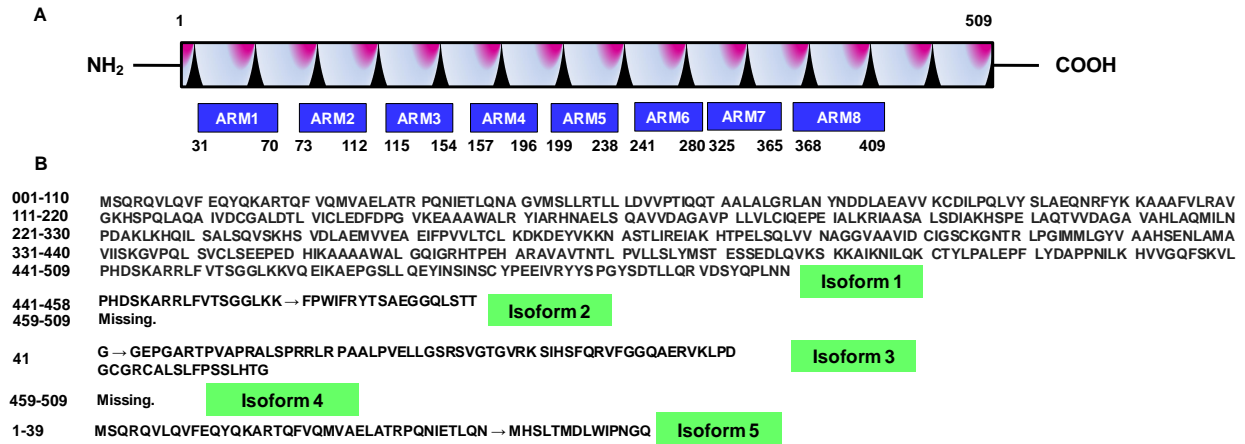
A

1 509

$NH_2$ COOH

ARM1 ARM2 ARM3 ARM4 ARM5 ARM6 ARM7 ARM8

31 70 73 112 115 154 157 196 199 238 241 280 325 365 368 409

B

001-110 MSQRQVLQVF EQYQKARTQF VQMVAELATR PQNIETLQNA GVMSLLRTLL LDVVPTIQQT AALALGRLAN YNDDLAEAVV KCDILPQLVY SLAEQNRFYK KAAAFVLRAV
111-220 GKHSPQLAQA IVDCGALDTL VICLEDFDPG VKEAAAWALR YIARHNAELS QAVVDAGAVP LLVLCIQEPE IALKRIAASA LSDIAKHSPE LAQTVVDAGA VAHLAQMILN
221-330 PDAKLKHQIL SALSQVSKHS VDLAEMVVEA EIFPVVLTCL KDKDEYVKKN ASTLIREIAK HTPELSQLVV NAGGVAAVID CIGSCKGNTR LPGIMMLGYV AAHSENLAMA
331-440 VIISKGVPQL SVCLSEEPED HIKAAAAWAL GQIGRHTPEH ARAVAVTNTL PVLLSLYMST ESSEDLQVKS KKAIKNILQK CTYLPALEPF LYDAPPNILK HVVGQFSKVL
441-509 PHDSKARRLF VTSGGLKKVQ EIKAEPGSLL QEYINSINSC YPEEIVRYYS PGYSDTLLQR VDSYQPLNN Isoform 1

441-458 PHDSKARRLFVTSGGLKK → FPWIFRYTSAEGGQLSTT Isoform 2
459-509 Missing.

41 G → GEPGARTPVAPRALSPRRLR PAALPVELLGSRSVGTGVRK SIHSFQRVFGGQAERVKLPD GCGRCALSLFPSSLHTG Isoform 3

459-509 Missing. Isoform 4

1-39 MSQRQVLQVFEQYQKARTQFVQMVAELATRPQNIETLQN → MHSLTMDLWIPNGGQ Isoform 5